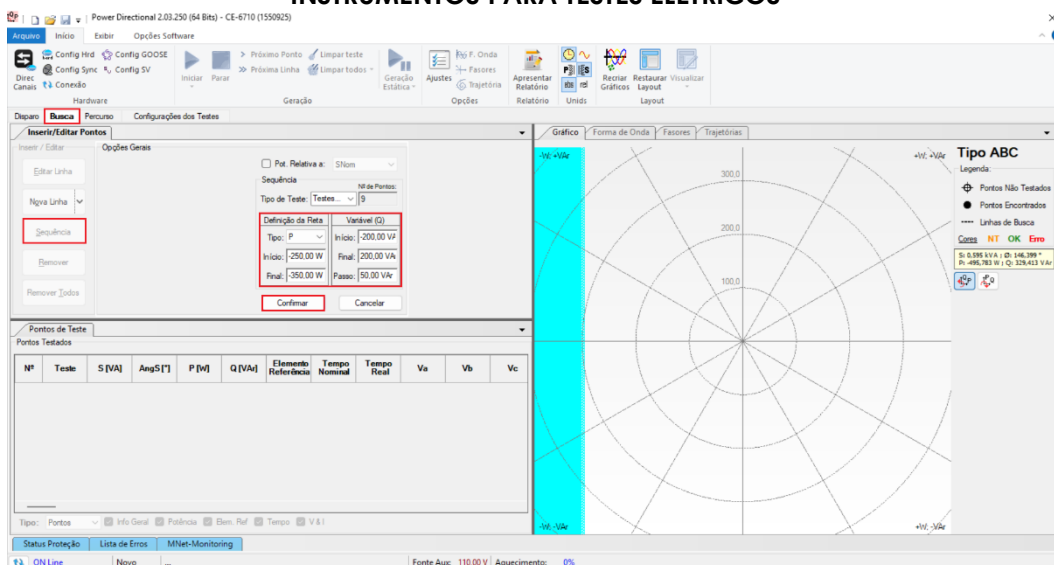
INSTRUMENTOS PARA TESTES ELÉTRICOS

Power Directional 2.03.250 (64 Bits) - CE-6710 (1550925)

Arquivo Início Exibir Opções Software

Direc Canais Config Hrd Config GOOSE Config Sync Config SV Conexão Hardware

Iniciar Parar Próximo Ponto Limpar teste Próxima Linha Limpar todos Geração Estática Geração

Ajustes F. Onda Fasores Trajetória Opções

Apresentar Relatório Relatório Unids Recriar Gráficos Restaurar Layout Visualizar Layout

Disparo Busca Percurso Configurações dos Testes

Inserir/Editar Pontos

Inserir / Editar Opções Gerais

Editar Linha

Nova Linha

Sequência

Remover

Remover Todos

Pot. Relativa a: SNom

Sequência

Tipo de Teste: Testes... Nº de Pontos: 9

Definição da Reta | Variável (Q)

Tipo: P | Início: -200,00 VAr

Início: -250,00 W | Final: 200,00 VAr

Final: -350,00 W | Passo: 50,00 VAr

Confirmar Cancelar

Pontos de Teste

Pontos Testados

| Nº | Teste | S [VA] | AngS [°] | P [W] | Q [VAr] | Elemento Referência | Tempo Nominal | Tempo Real | Va | Vb | Vc |
|---|---|---|---|---|---|---|---|---|---|---|---|

Tipo: Pontos Info Geral Potência Elem. Ref Tempo V & I

Gráfico Forma de Onda Fasores Trajetórias

-W; +VAr +W; +VAr

300,0

200,0

100,0

-W; -VAr +W; -VAr

Tipo ABC

Legenda:

Pontos Não Testados

Pontos Encontrados

Linhas de Busca

Cores NT OK Erro

S: 0,595 kVA ; Ø: 146,399 °
P: -495,783 W ; Q: 329,413 VAr

Status Proteção Lista de Erros MNet-Monitoring

ON Line Novo Fonte Aux: 110,00 V Aquecimento: 0%